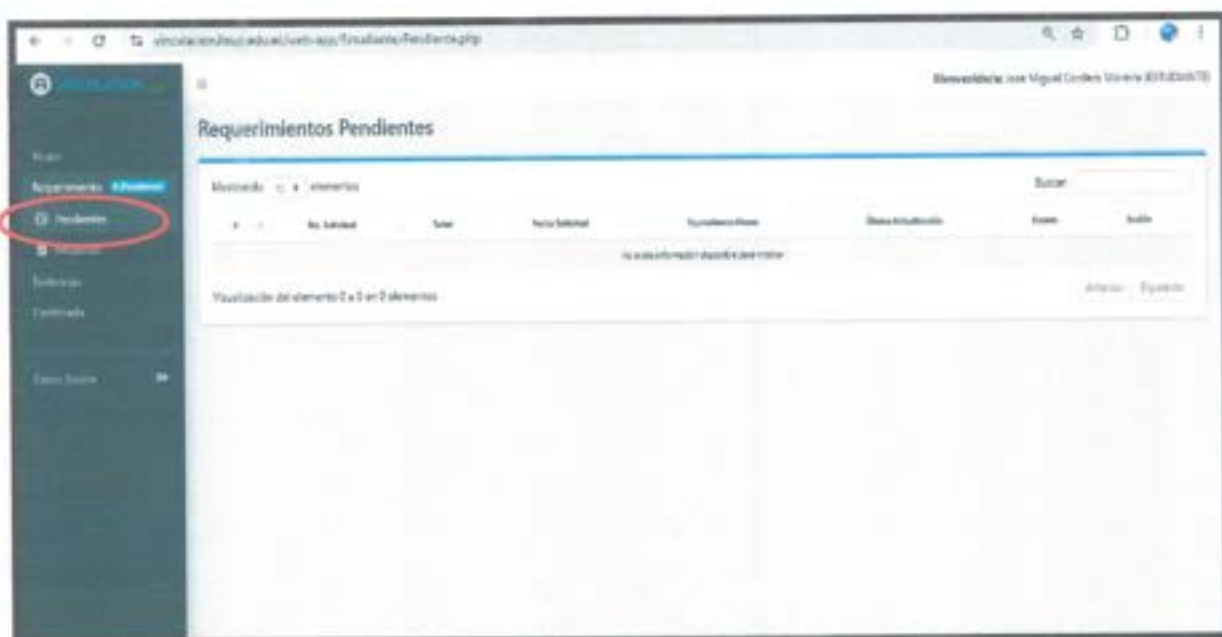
vinculacion.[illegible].edu.ec/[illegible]/Estudiante/Pendiente.php

Bienvenido/a: Jose Miguel Cordero Moreira (ESTUDIANTE)

Inicio
Requerimientos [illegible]
Pendientes
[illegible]
Evidencias
Certificado
Cerrar Sesión

Requerimientos Pendientes

Mostrando 10 elementos

Buscar

| # | No. Solicitud | Tutor | Fecha Solicitud | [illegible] | Última Actualización | Estado | Acción |
|---|---|---|---|---|---|---|---|
| No existe información disponible para mostrar | | | | | | | |

Visualización del elemento 0 a 0 en 0 elementos

Anterior Siguiente